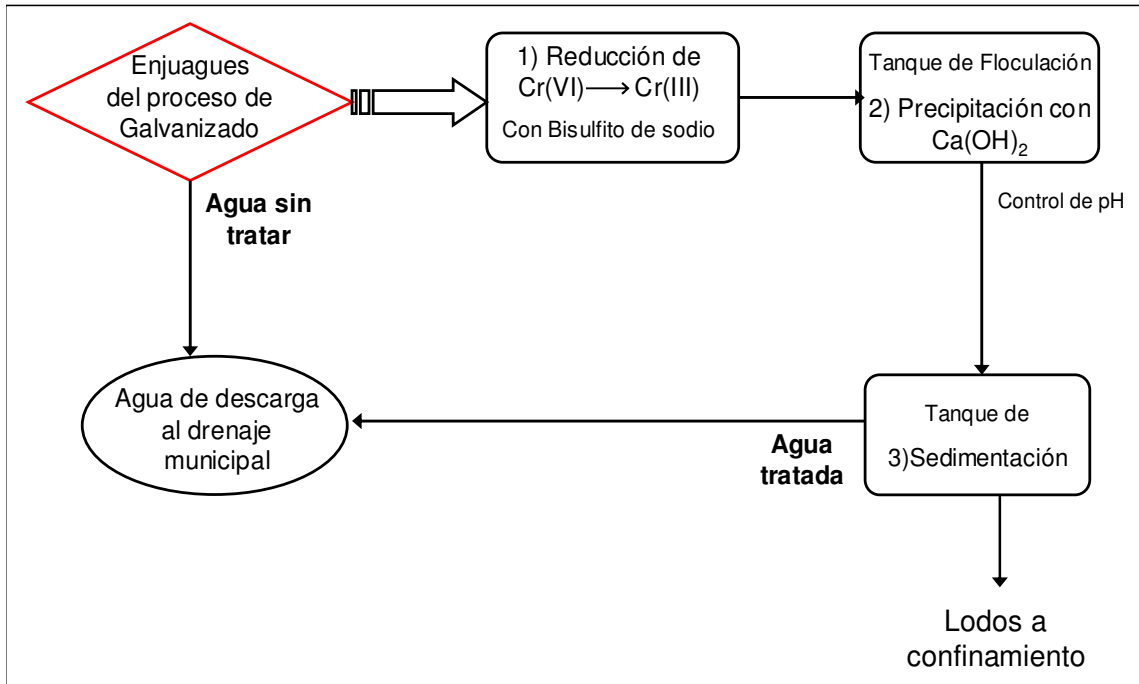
Enjuagues del proceso de Galvanizado

1) Reducción de Cr(VI)$\longrightarrow$Cr(III)
Con Bisulfito de sodio

Tanque de Floculación
2) Precipitación con $Ca(OH)_2$

Control de pH

Agua sin tratar

Agua de descarga al drenaje municipal

Tanque de
3)Sedimentación

Agua tratada

Lodos a confinamiento